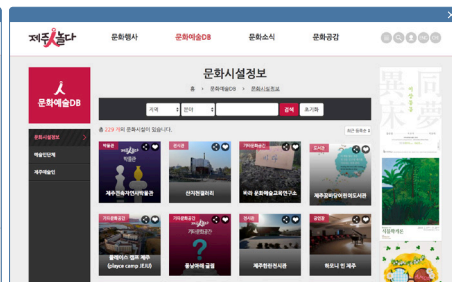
제주人놀다

문화행사 문화예술DB 문화소식 문화공감

문화예술DB

문화시설정보

문화예술DB > 문화시설정보

전체 전체 검색 초기화

총 229 개의 문화시설이 있습니다.

문화시설정보
예술인단체
제주예술인

박물관
제주민속자연사박물관

전시관
선거전시관 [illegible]

기타문화공간
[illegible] 문화예술교육연구소

도서관
제주공공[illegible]도서관

기타문화공간
플레이스 캠프 제주 (playce camp JEJU)

기타문화공간
풍남예술공간

공연장
제주현장전시관

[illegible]
하모니 인 제주

異 同
床 夢